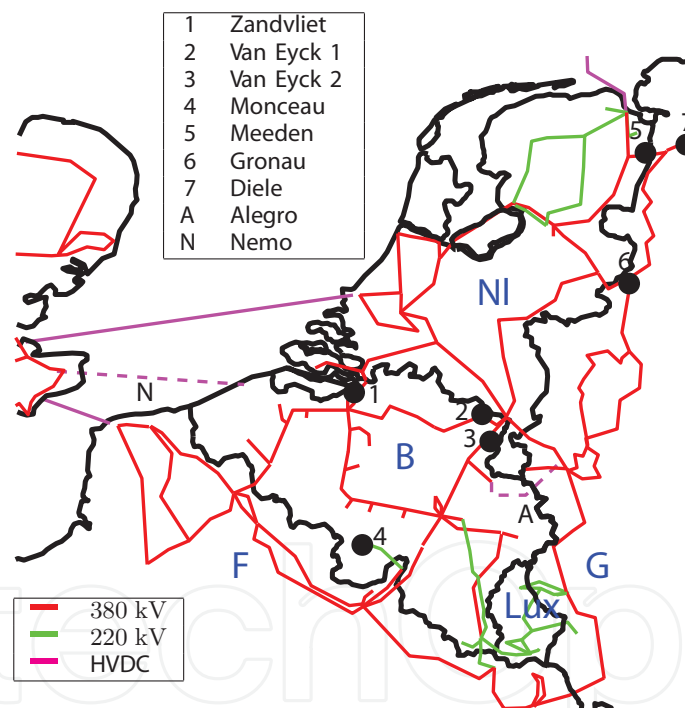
| | |
|---|---|
| 1 | Zandvliet |
| 2 | Van Eyck 1 |
| 3 | Van Eyck 2 |
| 4 | Monceau |
| 5 | Meeden |
| 6 | Gronau |
| 7 | Diele |
| A | Alegro |
| N | Nemo |

5
7
6
Nl
N
1
2
3
B
A
4
F
G
Lux

380 kV
220 kV
HVDC